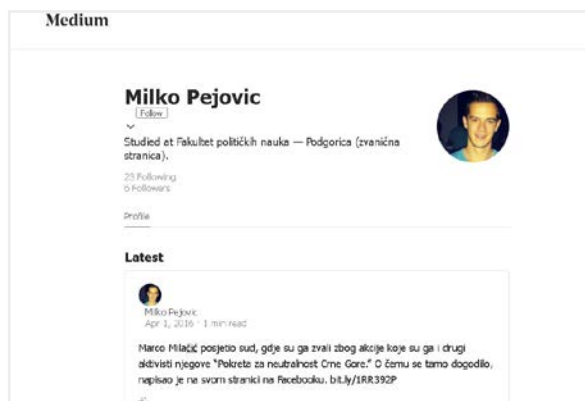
Medium

Milko Pejovic

Follow

Studied at Fakultet političkih nauka — Podgorica (zvanična stranica).

23 Following
6 Followers

Profile

Latest

Milko Pejovic
Apr 1, 2016 · 1 min read

Marco Milačić posjetio sud, gdje su ga zvali zbog akcije koje su ga i drugi aktivisti njegove "Pokreta za neutralnost Crne Gore." O čemu se tamo događilo, napisao je na svom stranici na Facebooku. bit.ly/1RR392P